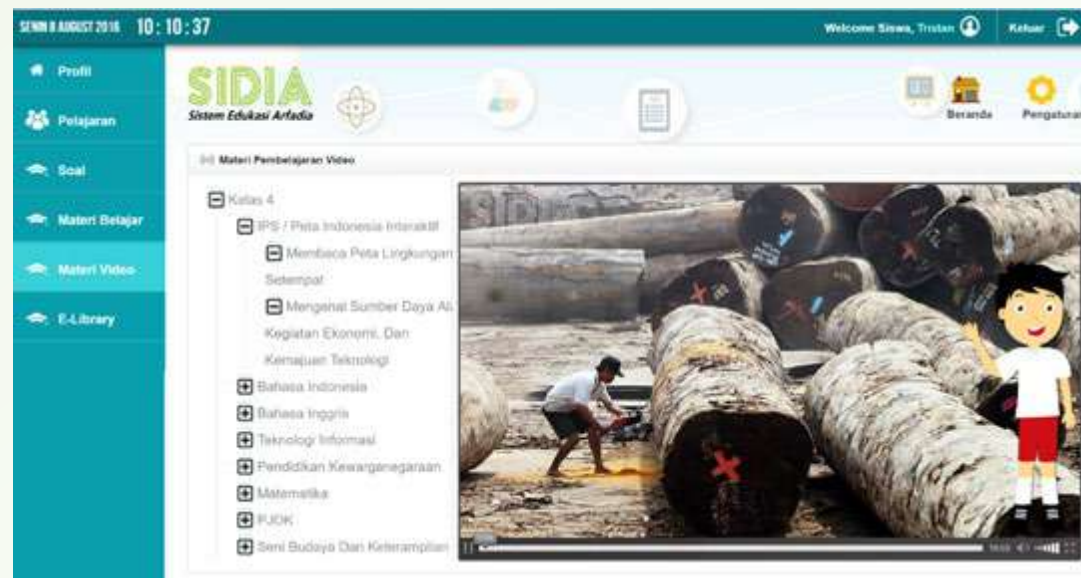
SENIN 8 AUGUST 2016 10:10:37

Welcome Siswa, Tristan

Keluar

Profil

Pelajaran

Soal

Materi Belajar

Materi Video

E-Library

SIDIA

Sistem Edukasi Arfadia

Beranda

Pengaturan

Materi Pembelajaran Video

Kelas 4

IPS / Peta Indonesia Interaktif

Membaca Peta Lingkungan Setempat

Mengenal Sumber Daya Al. Kegiatan Ekonomi, Dan Kemajuan Teknologi

Bahasa Indonesia

Bahasa Inggris

Teknologi Informasi

Pendidikan Kewarganegaraan

Matematika

PJOK

Seni Budaya Dan Keterampilan

SIDIA